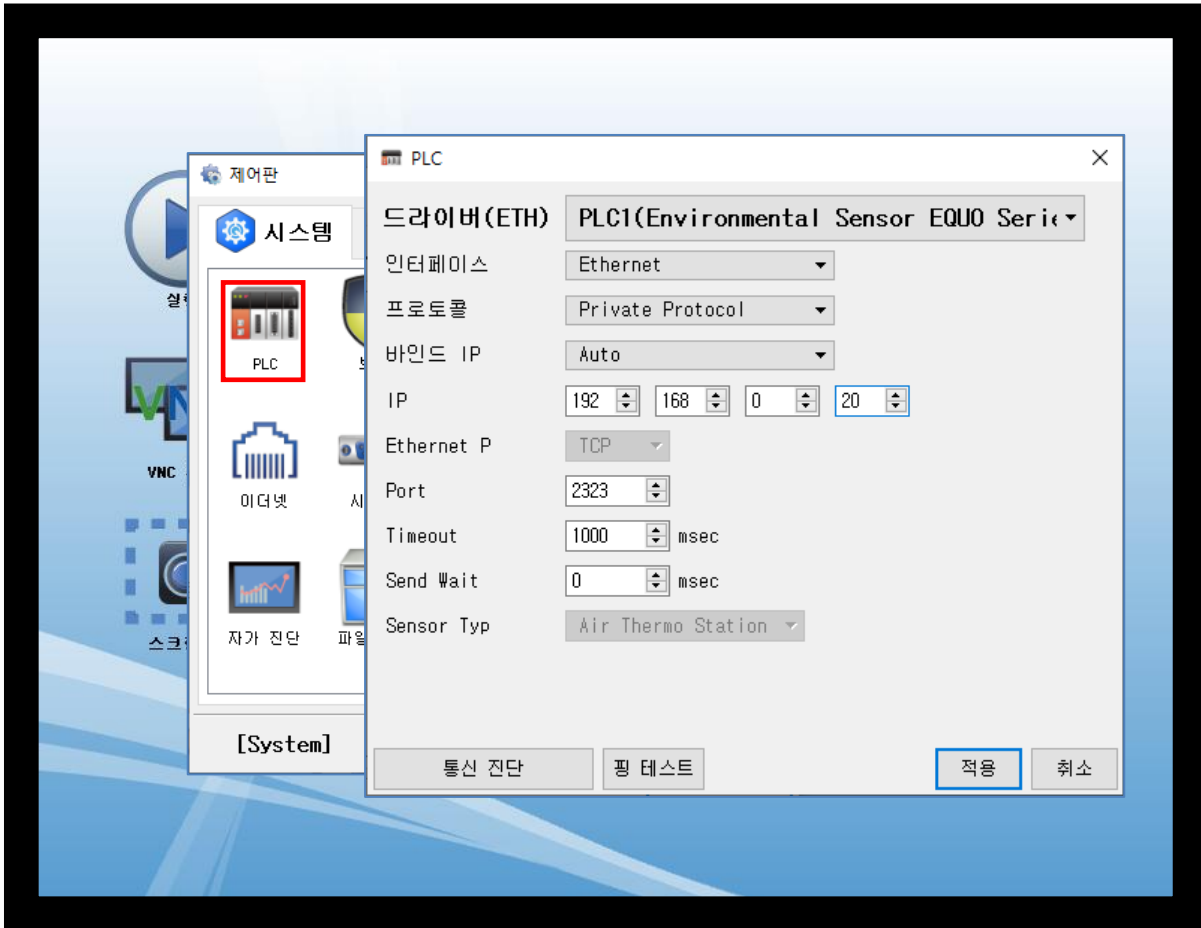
실행

VNC

스크

제어판

시스템

PLC

이더넷

자가 진단

파일

[System]

PLC

드라이버(ETH) PLC1(Environmental Sensor EQUO Seri

인터페이스 Ethernet

프로토콜 Private Protocol

바인드 IP Auto

IP 192 168 0 20

Ethernet P TCP

Port 2323

Timeout 1000 msec

Send Wait 0 msec

Sensor Typ Air Thermo Station

통신 진단

핑 테스트

적용

취소